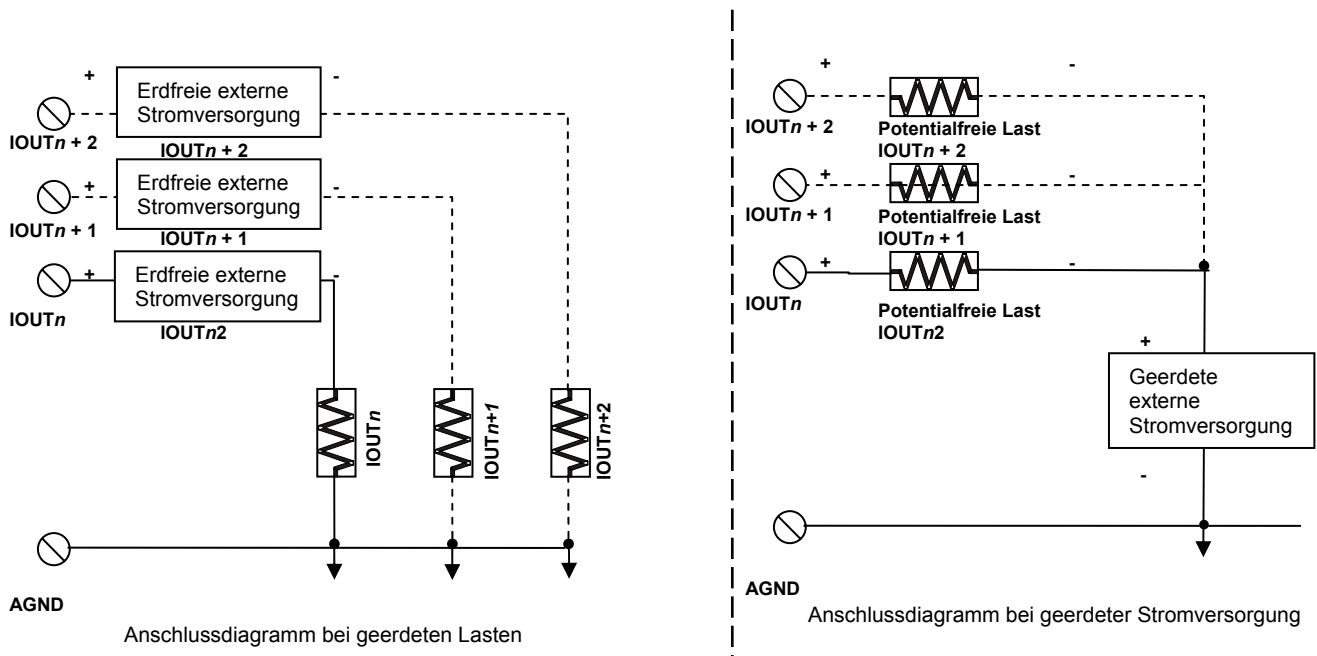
+
Erdfreie externe Stromversorgung
-
IOUT$n$ + 2
IOUT$n$ + 2

+
Erdfreie externe Stromversorgung
-
IOUT$n$ + 1
IOUT$n$ + 1

+
Erdfreie externe Stromversorgung
-
IOUT$n$
IOUT$n$2

IOUT$n$
IOUT$n$+1
IOUT$n$+2

AGND

Anschlussdiagramm bei geerdeten Lasten

+
-
IOUT$n$ + 2
Potentialfreie Last
IOUT$n$ + 2

+
-
IOUT$n$ + 1
Potentialfreie Last
IOUT$n$ + 1

+
-
IOUT$n$
Potentialfreie Last
IOUT$n$2

+
Geerdete externe Stromversorgung
-

AGND

Anschlussdiagramm bei geerdeter Stromversorgung